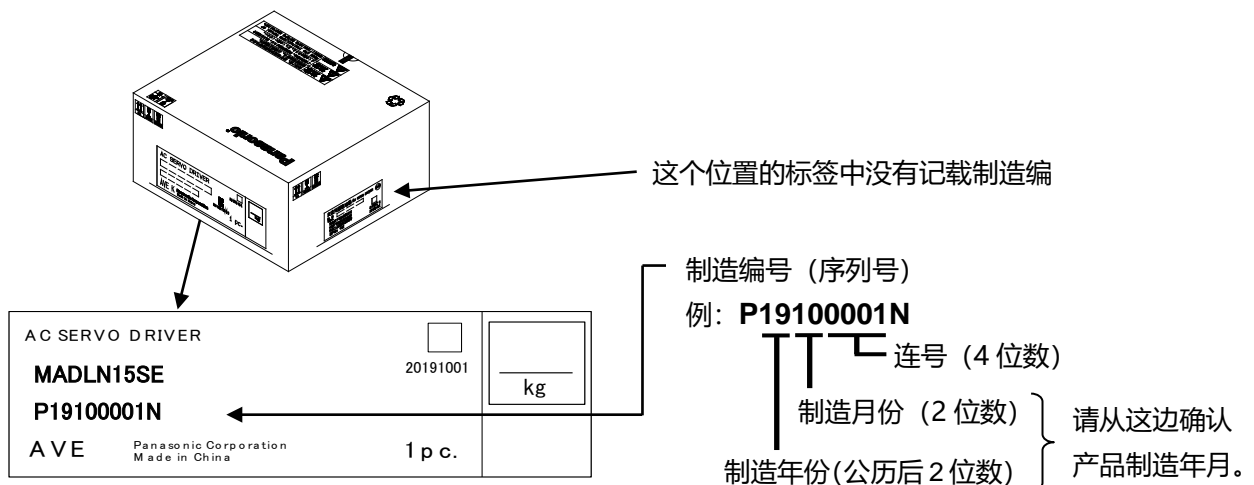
这个位置的标签中没有记载制造编

Panasonic

AC SERVO DRIVER

AC SERVO DRIVER
MADLN15SE
P19100001N
AVE
Panasonic Corporation
Made in China
20191001
kg
1pc.

制造编号（序列号）
例：P19100001N
连号（4 位数）
制造月份（2 位数）
制造年份(公历后 2 位数)
请从这边确认
产品制造年月。